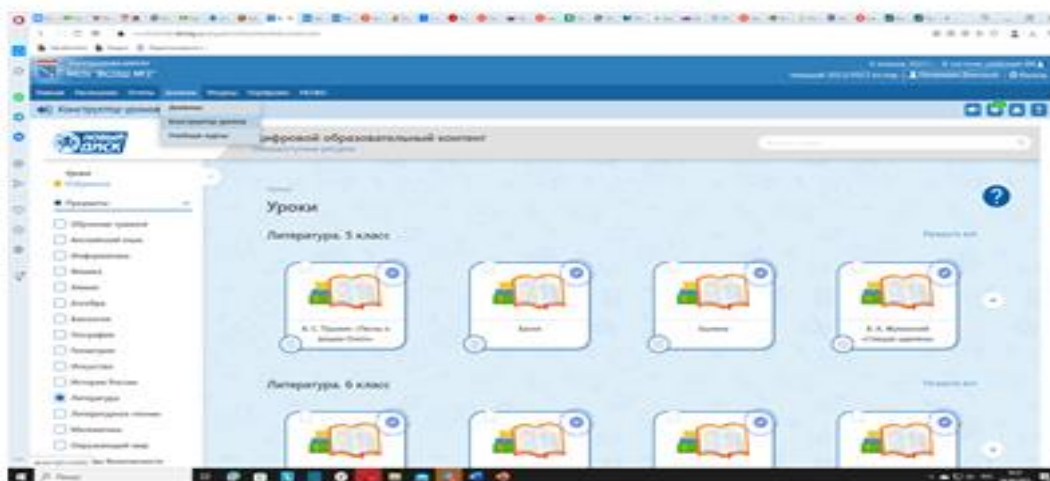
Конструктор урока

Цифровой образовательный контент

Уроки

Литература. 5 класс

А. С. Пушкин. «Песнь о вещем Олеге»

Басня

Былина

В. А. Жуковский «Спящая царевна»

Литература. 6 класс

Предметы

Литература

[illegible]